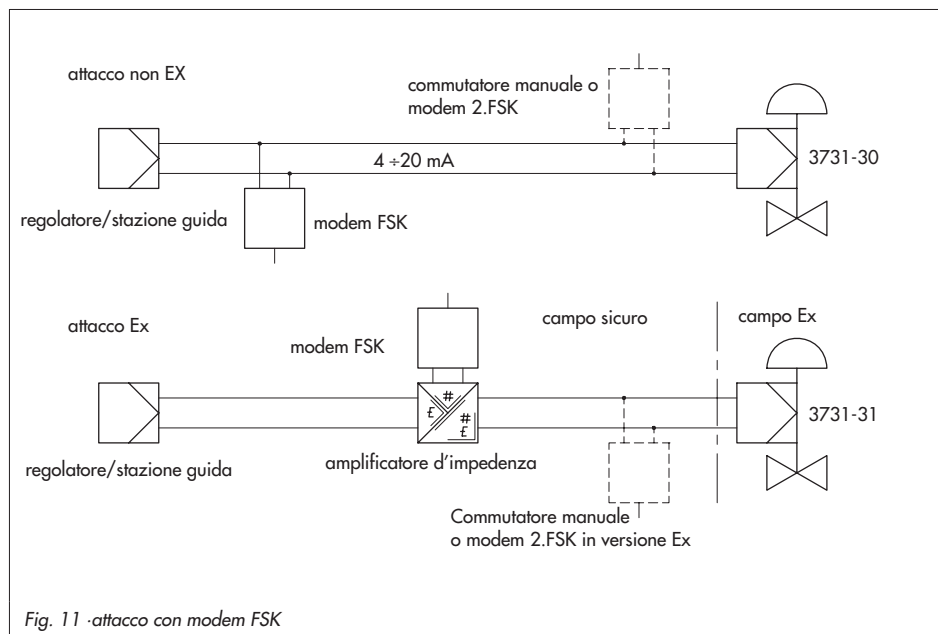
attacco non EX

commutatore manuale o modem 2.FSK

4 ÷20 mA

3731-30

regolatore/stazione guida

modem FSK

attacco Ex

campo sicuro

campo Ex

modem FSK

£ # # £

3731-31

regolatore/stazione guida

amplificatore d'impedenza

Commutatore manuale o modem 2.FSK in versione Ex

Fig. 11 ·attacco con modem FSK